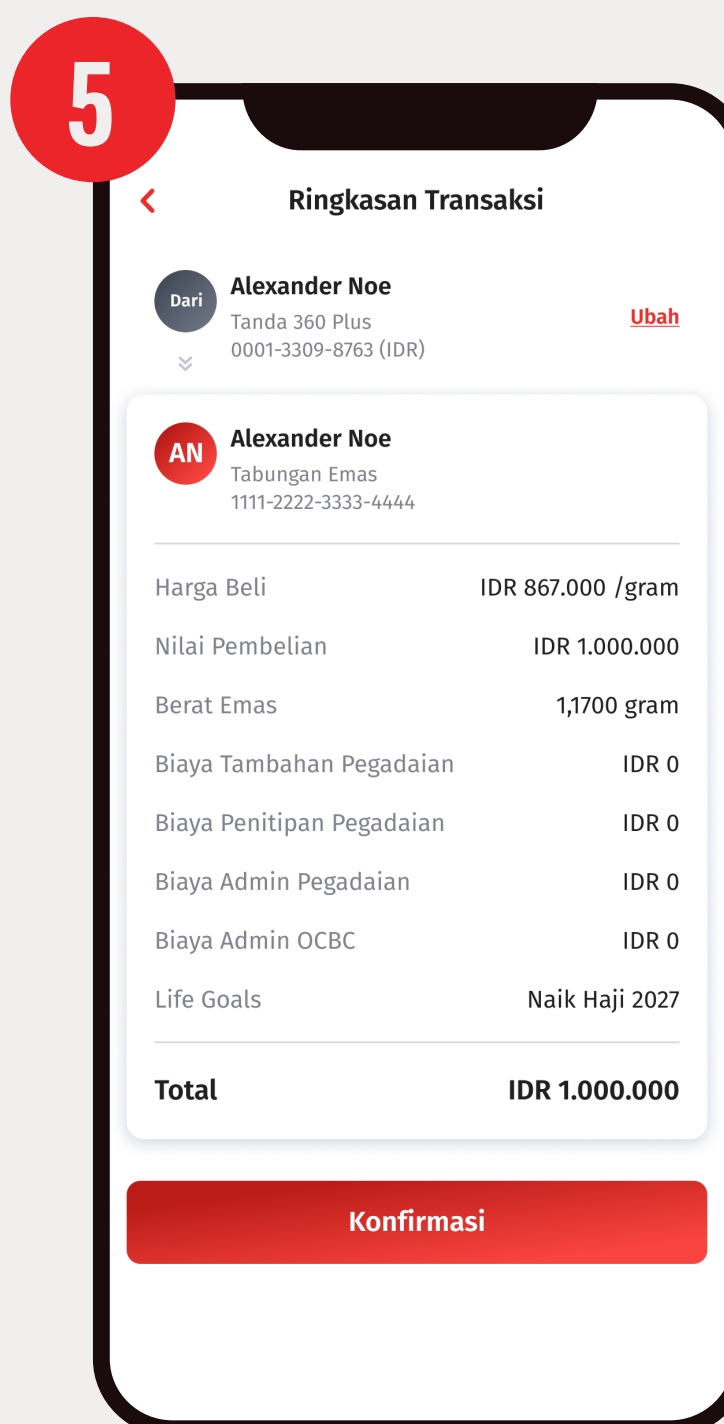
5

Ringkasan Transaksi

Dari
Alexander Noe
Tanda 360 Plus
0001-3309-8763 (IDR)
Ubah

AN
Alexander Noe
Tabungan Emas
1111-2222-3333-4444

| | |
|---|---|
| Harga Beli | IDR 867.000 /gram |
| Nilai Pembelian | IDR 1.000.000 |
| Berat Emas | 1,1700 gram |
| Biaya Tambahan Pegadaian | IDR 0 |
| Biaya Penitipan Pegadaian | IDR 0 |
| Biaya Admin Pegadaian | IDR 0 |
| Biaya Admin OCBC | IDR 0 |
| Life Goals | Naik Haji 2027 |

Total IDR 1.000.000

Konfirmasi